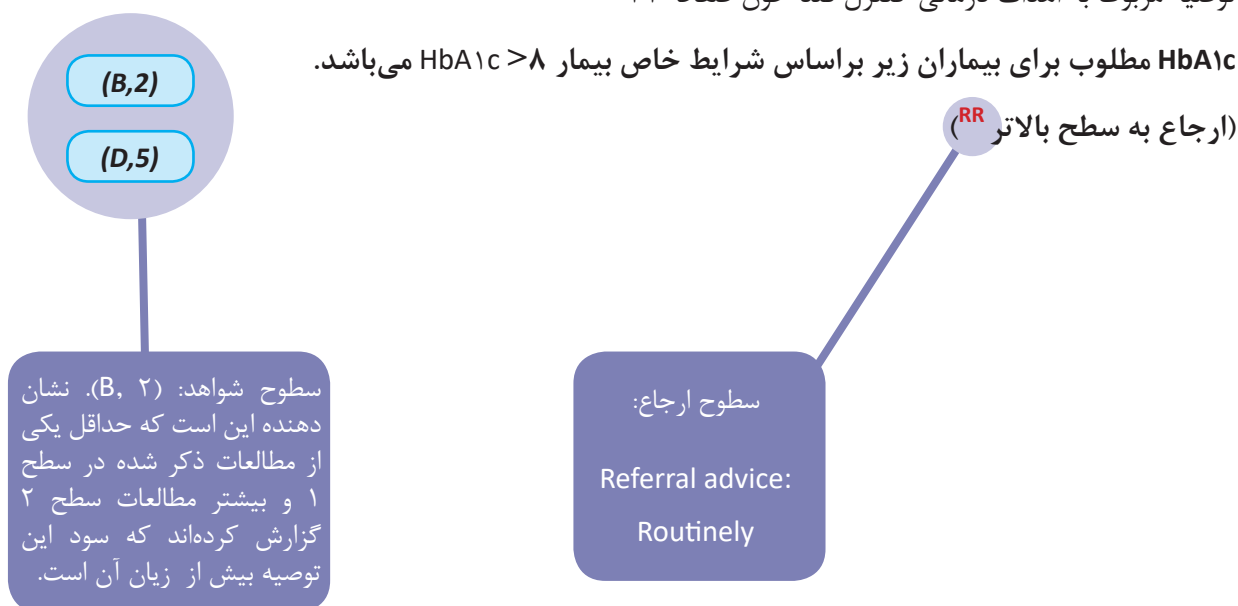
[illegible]

HbA۱c مطلوب برای بیماران زیر براساس شرایط خاص بیمار ۸> HbA۱c می‌باشد.

(ارجاع به سطح بالاتر RR)

(B,2)

(D,5)

سطوح شواهد: (B, ۲). نشان دهنده این است که حداقل یکی از مطالعات ذکر شده در سطح ۱ و بیشتر مطالعات سطح ۲ گزارش کرده‌اند که سود این توصیه بیش از زیان آن است.

سطوح ارجاع:

Referral advice:

Routinely